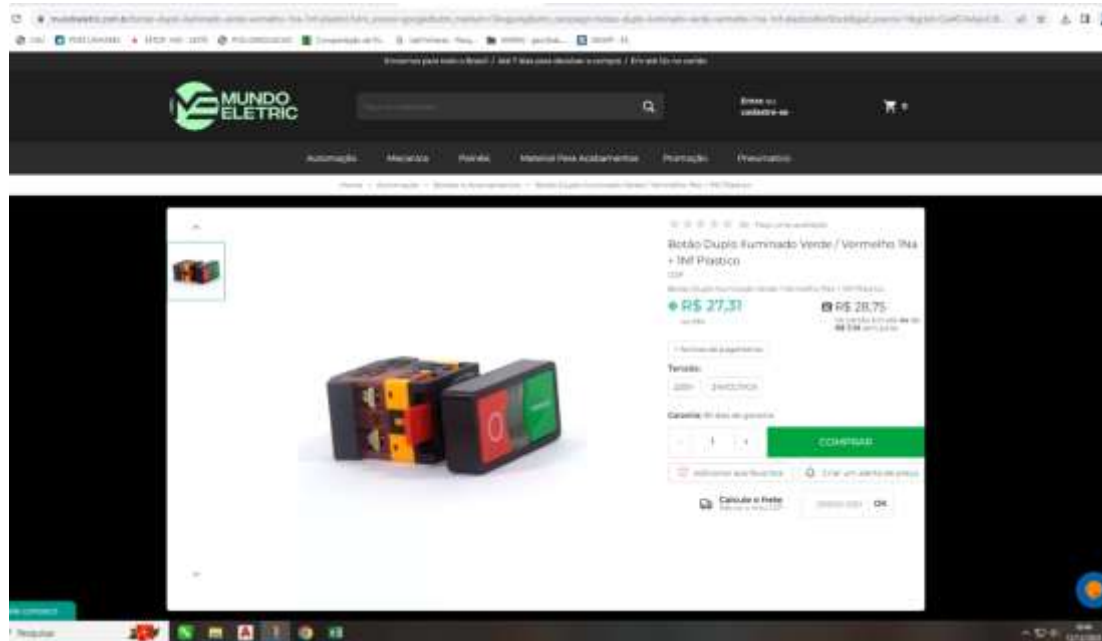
MUNDO ELETRIC

Entrar ou cadastre-se

Automação Mecânica Painéis Material Para Acabamentos Promoção Pneumática

Botão Duplo Iluminado Verde / Vermelho 1Na + 1Nf Plástico

R$ 27,31

R$ 28,75

Tensão:

220V 24VCC/VCA

COMPRAR

Calcule o frete

OK

Pesquisar